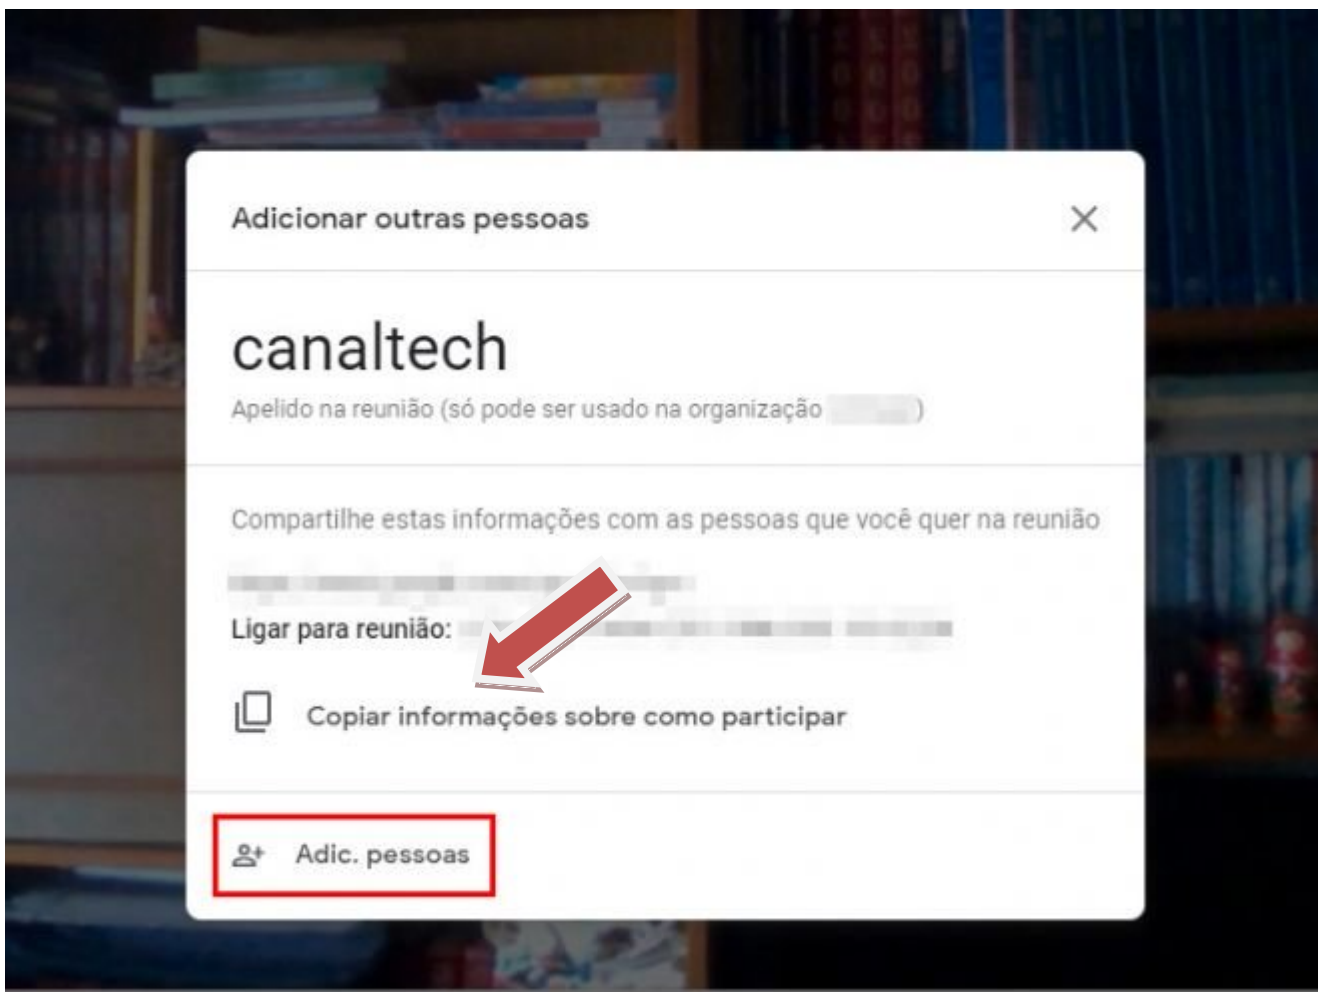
Adicionar outras pessoas

canaltech

Apelido na reunião (só pode ser usado na organização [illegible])

Compartilhe estas informações com as pessoas que você quer na reunião

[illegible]

Ligar para reunião: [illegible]

Copiar informações sobre como participar

Adic. pessoas